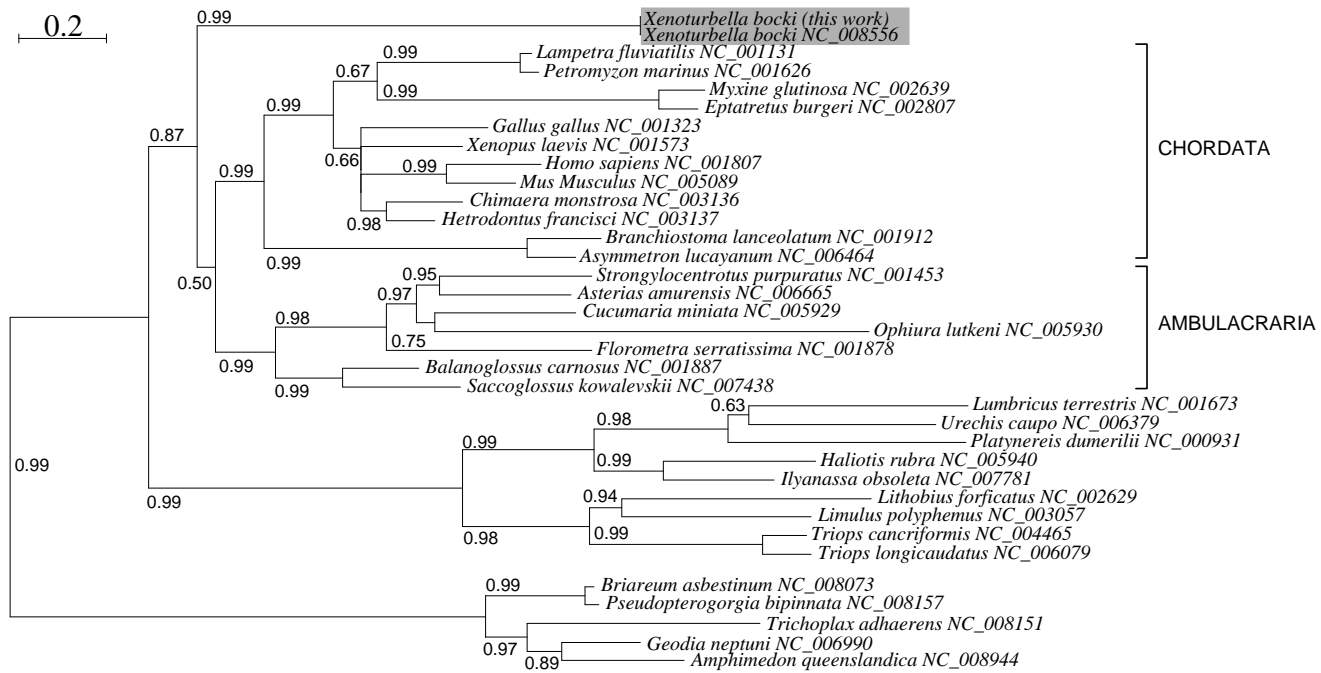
0.2

0.99
Xenoturbella bocki (this work)
Xenoturbella bocki NC_008556
0.99
Lampetra fluviatilis NC_001131
0.67
Petromyzon marinus NC_001626
Myxine glutinosa NC_002639
0.99
Eptatretus burgeri NC_002807
0.99
Gallus gallus NC_001323
0.87
Xenopus laevis NC_001573
0.66
0.99
Homo sapiens NC_001807
0.99
Mus Musculus NC_005089
Chimaera monstrosa NC_003136
0.98
Hetrodontus francisci NC_003137
Branchiostoma lanceolatum NC_001912
0.99
Asymmetron lucayanum NC_006464
0.95
Strongylocentrotus purpuratus NC_001453
0.50
0.97
Asterias amurensis NC_006665
0.98
Cucumaria miniata NC_005929
Ophiura lutkeni NC_005930
0.75
Florometra serratissima NC_001878
0.99
Balanoglossus carnosus NC_001887
0.99
Saccoglossus kowalevskii NC_007438
0.63
Lumbricus terrestris NC_001673
0.98
Urechis caupo NC_006379
0.99
Platynereis dumerilii NC_000931
0.99
0.99
Haliotis rubra NC_005940
Ilyanassa obsoleta NC_007781
0.99
0.94
Lithobius forficatus NC_002629
Limulus polyphemus NC_003057
0.98
0.99
Triops cancriformis NC_004465
Triops longicaudatus NC_006079
0.99
Briareum asbestinum NC_008073
Pseudopterogorgia bipinnata NC_008157
Trichoplax adhaerens NC_008151
0.97
Geodia neptuni NC_006990
0.89
Amphimedon queenslandica NC_008944

CHORDATA

AMBULACRARIA